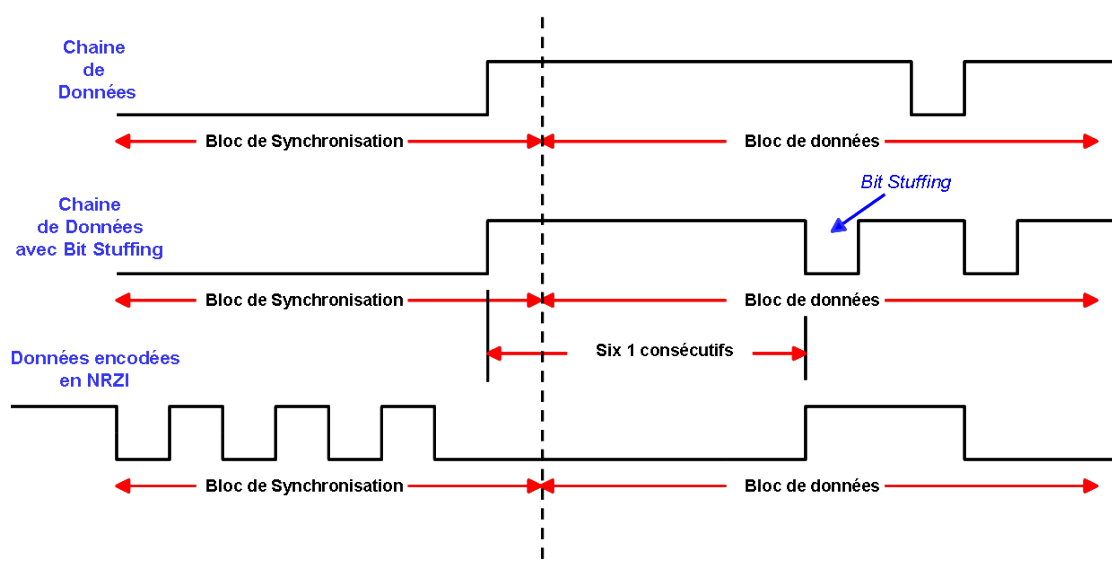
Chaine de Données

Bloc de Synchronisation

Bloc de données

Bit Stuffing

Chaine de Données avec Bit Stuffing

Bloc de Synchronisation

Bloc de données

Six 1 consécutifs

Données encodées en NRZI

Bloc de Synchronisation

Bloc de données